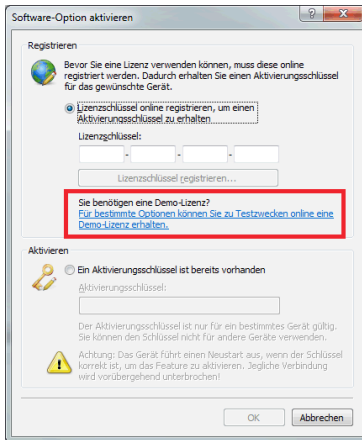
Software-Option aktivieren

?

Registrieren

Bevor Sie eine Lizenz verwenden können, muss diese online registriert werden. Dadurch erhalten Sie einen Aktivierungsschlüssel für das gewünschte Gerät.

Lizenzschlüssel online registrieren, um einen Aktivierungsschlüssel zu erhalten

Lizenzschlüssel:

- - -

Lizenzschlüssel registrieren...

Sie benötigen eine Demo-Lizenz?
Für bestimmte Optionen können Sie zu Testzwecken online eine Demo-Lizenz erhalten.

Aktivieren

Ein Aktivierungsschlüssel ist bereits vorhanden

Aktivierungsschlüssel:

Der Aktivierungsschlüssel ist nur für ein bestimmtes Gerät gültig. Sie können den Schlüssel nicht für andere Geräte verwenden.

Achtung: Das Gerät führt einen Neustart aus, wenn der Schlüssel korrekt ist, um das Feature zu aktivieren. Jegliche Verbindung wird vorübergehend unterbrochen!

OK

Abbrechen